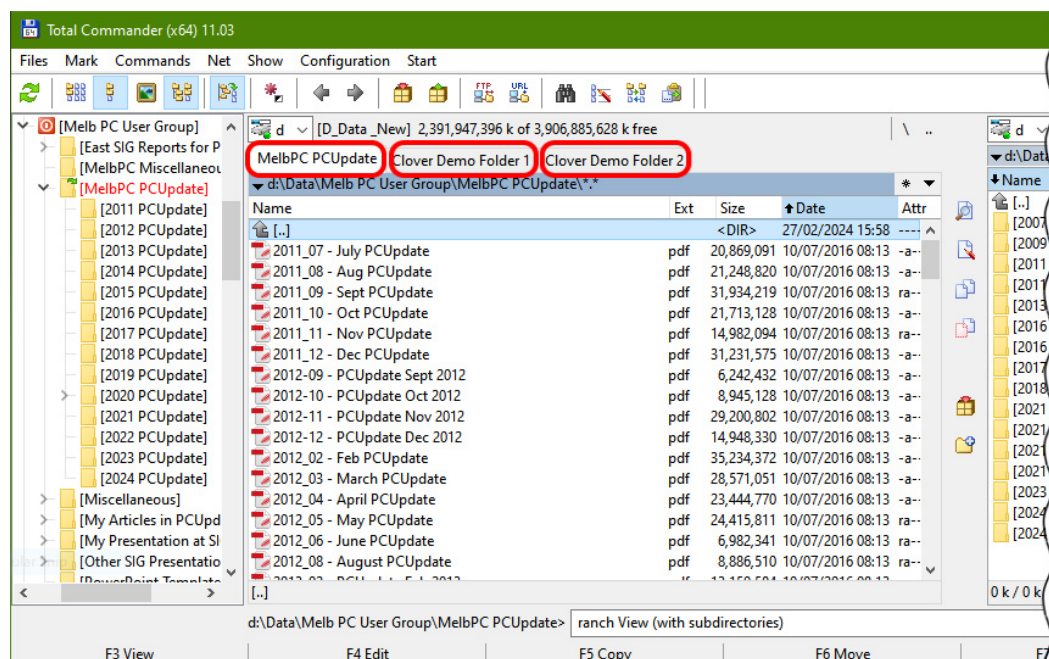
Total Commander (x64) 11.03

Files Mark Commands Net Show Configuration Start

[Melb PC User Group]
[East SIG Reports for P
[MelbPC Miscellaneou
[MelbPC PCUpdate]
[2011 PCUpdate]
[2012 PCUpdate]
[2013 PCUpdate]
[2014 PCUpdate]
[2015 PCUpdate]
[2016 PCUpdate]
[2017 PCUpdate]
[2018 PCUpdate]
[2019 PCUpdate]
[2020 PCUpdate]
[2021 PCUpdate]
[2022 PCUpdate]
[2023 PCUpdate]
[2024 PCUpdate]
[Miscellaneous]
[My Articles in PCUpd
[My Presentation at SI
[Other SIG Presentatio
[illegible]

d [D_Data _New] 2,391,947,396 k of 3,906,885,628 k free \ ..

MelbPC PCUpdate Clover Demo Folder 1 Clover Demo Folder 2

d:\Data\Melb PC User Group\MelbPC PCUpdate\*.* * ▾

| Name | Ext | Size | Date | Attr |
|---|---|---|---|---|
| [..] | | <DIR> | 27/02/2024 15:58 | ---- |
| 2011_07 - July PCUpdate | pdf | 20,869,091 | 10/07/2016 08:13 | -a-- |
| 2011_08 - Aug PCUpdate | pdf | 21,248,820 | 10/07/2016 08:13 | -a-- |
| 2011_09 - Sept PCUpdate | pdf | 31,934,219 | 10/07/2016 08:13 | ra-- |
| 2011_10 - Oct PCUpdate | pdf | 21,713,128 | 10/07/2016 08:13 | -a-- |
| 2011_11 - Nov PCUpdate | pdf | 14,982,094 | 10/07/2016 08:13 | ra-- |
| 2011_12 - Dec PCUpdate | pdf | 31,231,575 | 10/07/2016 08:13 | ra-- |
| 2012-09 - PCUpdate Sept 2012 | pdf | 6,242,432 | 10/07/2016 08:13 | -a-- |
| 2012-10 - PCUpdate Oct 2012 | pdf | 8,945,128 | 10/07/2016 08:13 | -a-- |
| 2012-11 - PCUpdate Nov 2012 | pdf | 29,200,802 | 10/07/2016 08:13 | ra-- |
| 2012-12 - PCUpdate Dec 2012 | pdf | 14,948,330 | 10/07/2016 08:13 | -a-- |
| 2012_02 - Feb PCUpdate | pdf | 35,234,372 | 10/07/2016 08:13 | -a-- |
| 2012_03 - March PCUpdate | pdf | 28,571,051 | 10/07/2016 08:13 | -a-- |
| 2012_04 - April PCUpdate | pdf | 23,444,770 | 10/07/2016 08:13 | -a-- |
| 2012_05 - May PCUpdate | pdf | 24,415,811 | 10/07/2016 08:13 | ra-- |
| 2012_06 - June PCUpdate | pdf | 6,982,341 | 10/07/2016 08:13 | -a-- |
| 2012_08 - August PCUpdate | pdf | 8,886,510 | 10/07/2016 08:13 | ra-- |

[..]

d d:\Data
Name
[..]
[2007
[2009
[2011
[2011
[2013
[2016
[2016
[2017
[2018
[2021
[2021
[2021
[2021
[2023
[2024
[2024
0 k / 0 k

d:\Data\Melb PC User Group\MelbPC PCUpdate> ranch View (with subdirectories)

F3 View F4 Edit F5 Copy F6 Move F7